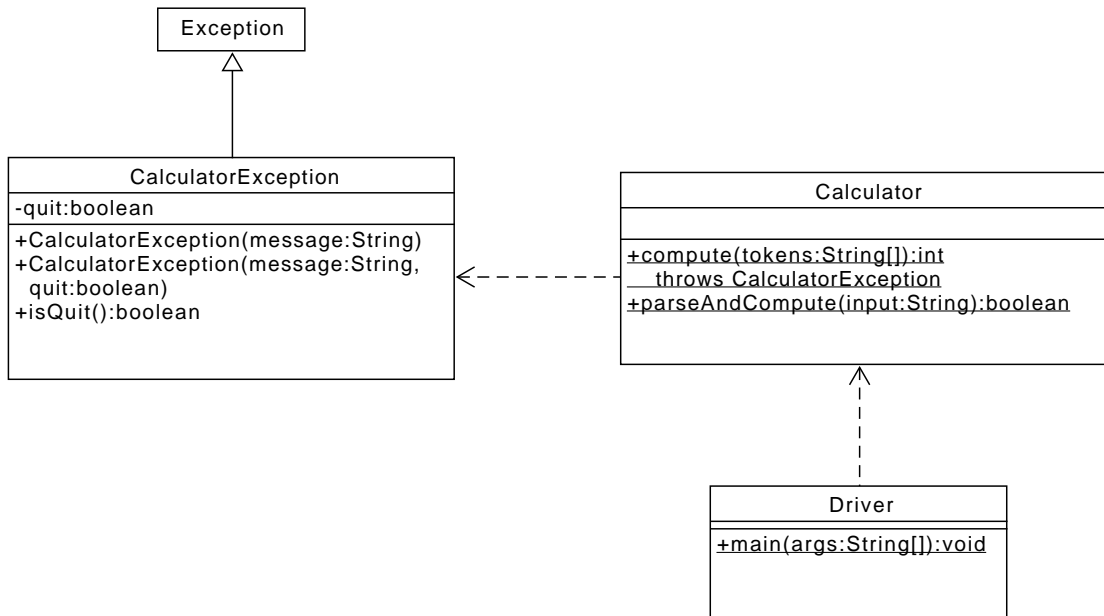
Exception

CalculatorException

-quit:boolean

+CalculatorException(message:String)
+CalculatorException(message:String, quit:boolean)
+isQuit():boolean

Calculator

+compute(tokens:String[]):int throws CalculatorException
+parseAndCompute(input:String):boolean

Driver

+main(args:String[]):void